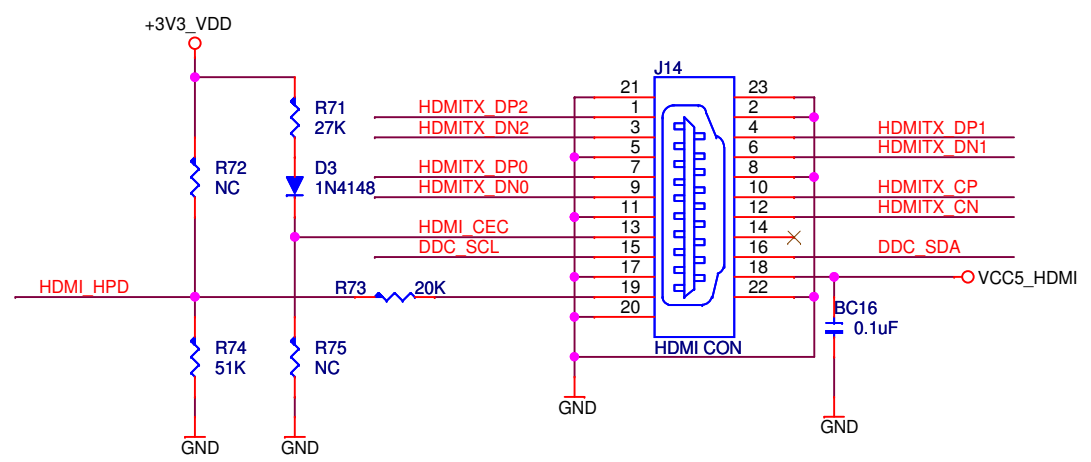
+3V3_VDD

R71
27K

D3
1N4148

R72
NC

HDMI_HPD

R73 20K

R74
51K

R75
NC

GND GND

J14

HDMITX_DP2
HDMITX_DN2
HDMITX_DP0
HDMITX_DN0
HDMI_CEC
DDC_SCL

21 23
1 2
3 4
5 6
7 8
9 10
11 12
13 14
15 16
17 18
19 22
20

HDMI CON

HDMITX_DP1
HDMITX_DN1
HDMITX_CP
HDMITX_CN
DDC_SDA

VCC5_HDMI

BC16
0.1uF

GND

GND